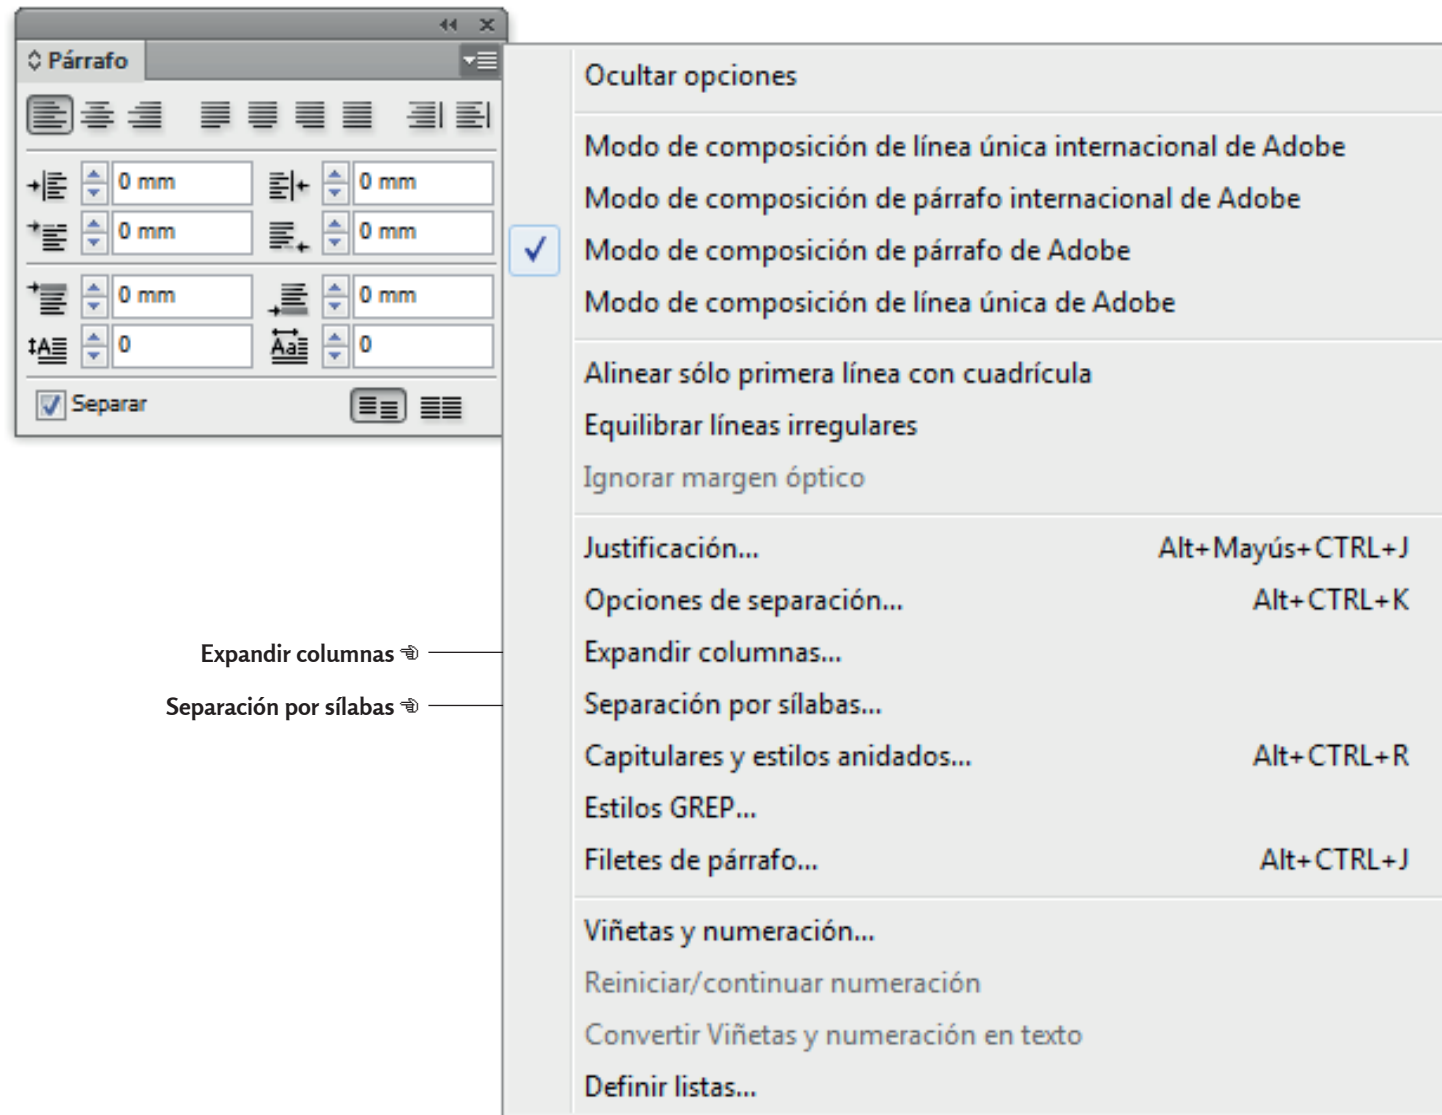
Párrafo

0 mm
0 mm
0 mm
0 mm
0 mm
0 mm
0
0

Separar

Ocultar opciones

Modo de composición de línea única internacional de Adobe
Modo de composición de párrafo internacional de Adobe
Modo de composición de párrafo de Adobe
Modo de composición de línea única de Adobe

Alinear sólo primera línea con cuadrícula
Equilibrar líneas irregulares
Ignorar margen óptico

Justificación... Alt+Mayús+CTRL+J
Opciones de separación... Alt+CTRL+K
Expandir columnas...
Separación por sílabas...
Capitulares y estilos anidados... Alt+CTRL+R
Estilos GREP...
Filetes de párrafo... Alt+CTRL+J

Viñetas y numeración...
Reiniciar/continuar numeración
Convertir Viñetas y numeración en texto
Definir listas...

Expandir columnas
Separación por sílabas